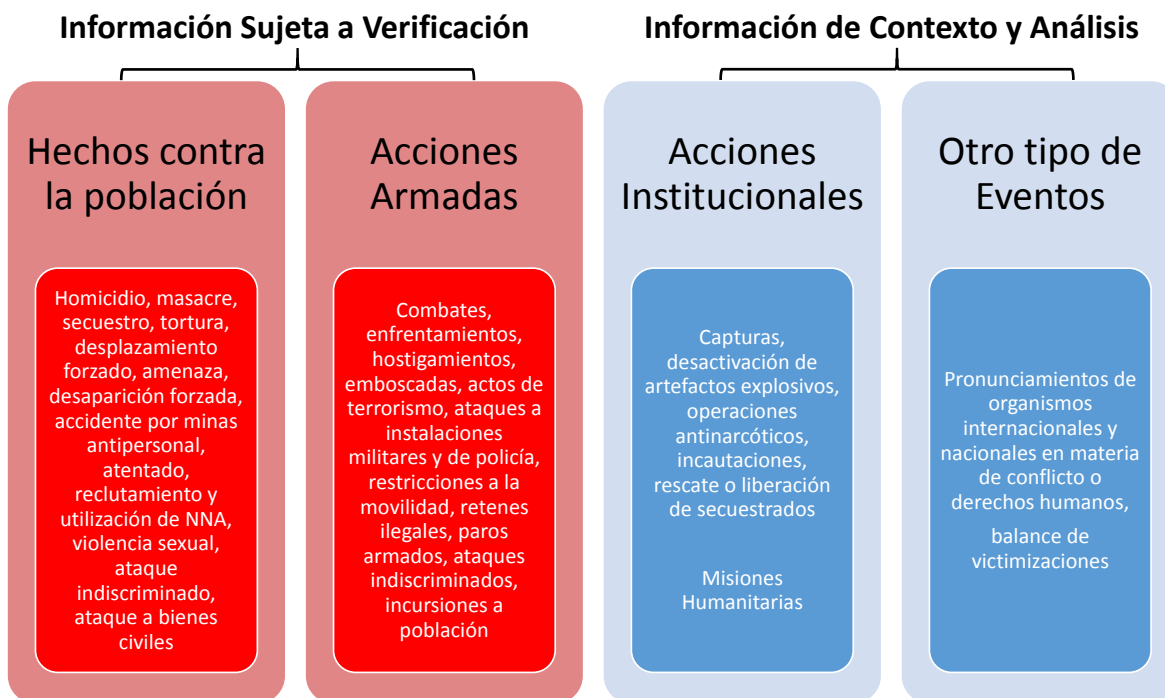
Información Sujeta a Verificación

Hechos contra la población

Homicidio, masacre, secuestro, tortura, desplazamiento forzado, amenaza, desaparición forzada, accidente por minas antipersonal, atentado, reclutamiento y utilización de NNA, violencia sexual, ataque indiscriminado, ataque a bienes civiles

Acciones Armadas

Combates, enfrentamientos, hostigamientos, emboscadas, actos de terrorismo, ataques a instalaciones militares y de policía, restricciones a la movilidad, retenes ilegales, paros armados, ataques indiscriminados, incursiones a población

Información de Contexto y Análisis

Acciones Institucionales

Capturas, desactivación de artefactos explosivos, operaciones antinarcóticos, incautaciones, rescate o liberación de secuestrados

Misiones Humanitarias

Otro tipo de Eventos

Pronunciamientos de organismos internacionales y nacionales en materia de conflicto o derechos humanos,

balance de victimizaciones